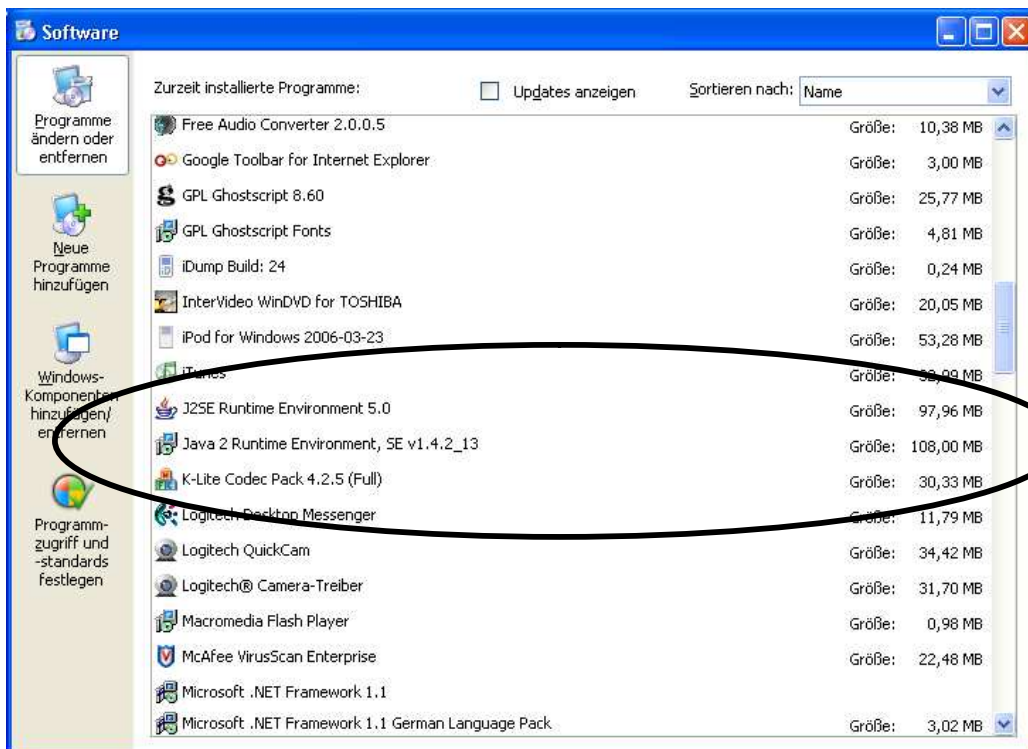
Software

Programme ändern oder entfernen

Neue Programme hinzufügen

Windows-Komponenten hinzufügen/entfernen

Programmzugriff und -standards festlegen

Zurzeit installierte Programme:

Updates anzeigen

Sortieren nach: Name

| | | |
|---|---|---|
| Free Audio Converter 2.0.0.5 | Größe: | 10,38 MB |
| Google Toolbar for Internet Explorer | Größe: | 3,00 MB |
| GPL Ghostscript 8.60 | Größe: | 25,77 MB |
| GPL Ghostscript Fonts | Größe: | 4,81 MB |
| iDump Build: 24 | Größe: | 0,24 MB |
| InterVideo WinDVD for TOSHIBA | Größe: | 20,05 MB |
| iPod for Windows 2006-03-23 | Größe: | 53,28 MB |
| iTunes | Größe: | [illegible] MB |
| J2SE Runtime Environment 5.0 | Größe: | 97,96 MB |
| Java 2 Runtime Environment, SE v1.4.2_13 | Größe: | 108,00 MB |
| K-Lite Codec Pack 4.2.5 (Full) | Größe: | 30,33 MB |
| Logitech Desktop Messenger | Größe: | 11,79 MB |
| Logitech QuickCam | Größe: | 34,42 MB |
| Logitech® Camera-Treiber | Größe: | 31,70 MB |
| Macromedia Flash Player | Größe: | 0,98 MB |
| McAfee VirusScan Enterprise | Größe: | 22,48 MB |
| Microsoft .NET Framework 1.1 | | |
| Microsoft .NET Framework 1.1 German Language Pack | Größe: | 3,02 MB |